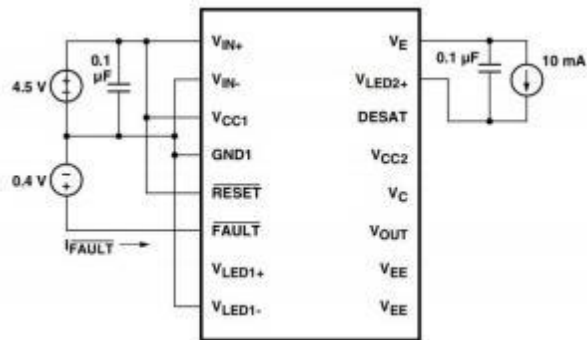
4.5 V

0.1 μF

0.4 V

$I_{FAULT}$

$V_{IN+}$

$V_{IN-}$

$V_{CC1}$

GND1

$\overline{RESET}$

$\overline{FAULT}$

$V_{LED1+}$

$V_{LED1-}$

$V_E$

$V_{LED2+}$

DESAT

$V_{CC2}$

$V_C$

$V_{OUT}$

$V_{EE}$

$V_{EE}$

0.1 μF

10 mA